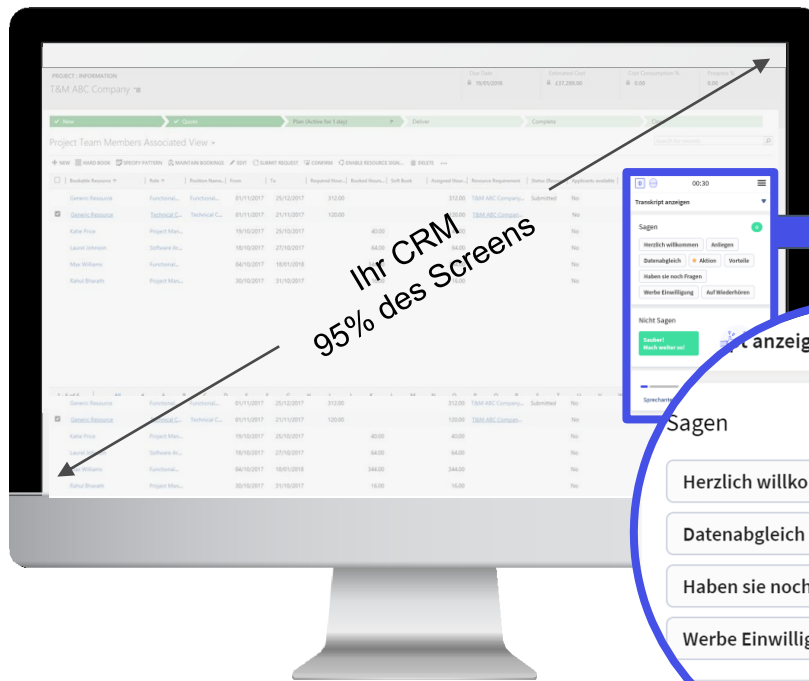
PROJECT : INFORMATION
T&M ABC Company

Due Date 15/01/2018
Estimated Cost £37,280.00
Cost Consumption % 0.00
Progress % 0.00

New
Quote
Plan (Active for 1 day)
Deliver
Complete

Project Team Members Associated View

+ NEW | HARD BOOK | SPECIFY PATTERN | MAINTAIN BOOKINGS | EDIT | SUBMIT REQUEST | CONFIRM | ENABLE RESOURCE SEAR... | DELETE

| Bookable Resource | Role | Position Name | From | To | Required Hours | Booked Hours | Soft Book | Assigned Hours | Resource Requirement | Status Reason | Applicants available |
|---|---|---|---|---|---|---|---|---|---|---|---|
| Generic Resource | Functional... | Functional... | 01/11/2017 | 25/12/2017 | 312.00 | | | 312.00 | T&M ABC Company... | Submitted | No |
| Generic Resource | Technical C... | Technical C... | 01/11/2017 | 21/11/2017 | 120.00 | | | 120.00 | T&M ABC Company... | | No |
| Katie Price | Project Man... | | 19/10/2017 | 25/10/2017 | | 40.00 | | 40.00 | | | No |
| Laurel Johnson | Software Ar... | | 18/10/2017 | 27/10/2017 | | 64.00 | | 64.00 | | | No |
| Max Williams | Functional... | | 04/10/2017 | 18/01/2018 | | 344.00 | | 344.00 | | | No |
| Rahul Bharath | Project Man... | | 30/10/2017 | 31/10/2017 | | 16.00 | | 16.00 | | | No |

Ihr CRM
95% des Screens

00:30
Transkript anzeigen
Sagen
Herzlich willkommen
Anliegen
Datenabgleich
Aktion
Vorteile
Haben sie noch Fragen
Werbe Einwilligung
Auf Wiederhören
Nicht Sagen
Sauber! Mach weiter so!
Sprechante

t anzeig
Sagen
Herzlich willko
Datenabgleich
Haben sie noch
Werbe Einwillig